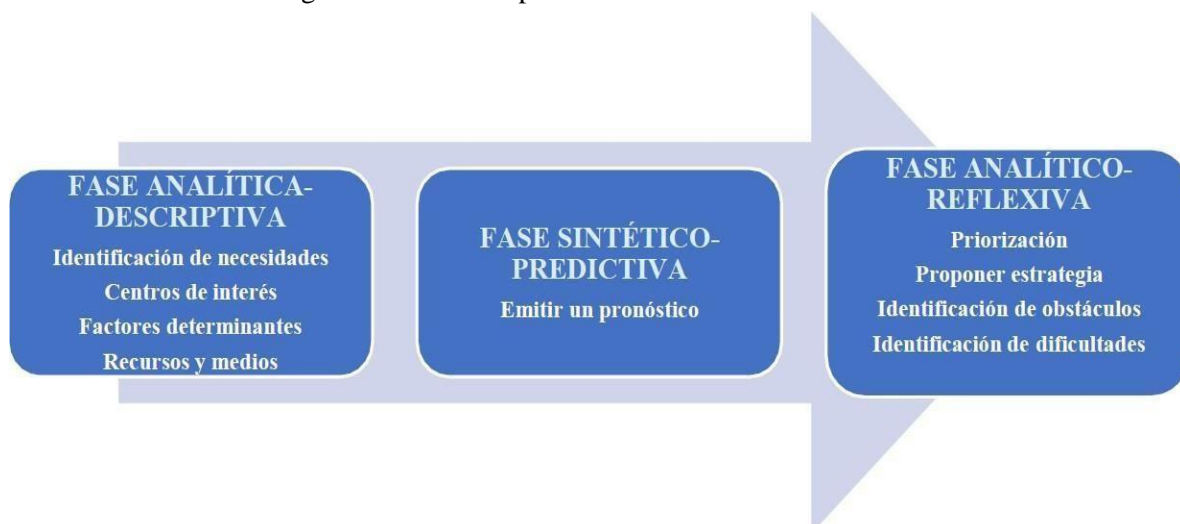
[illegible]

FASE ANALÍTICA-DESCRIPTIVA
Identificación de necesidades
Centros de interés
Factores determinantes
Recursos y medios

FASE SINTÉTICO-PREDICTIVA
Emitir un pronóstico

FASE ANALÍTICO-REFLEXIVA
Priorización
Proponer estrategia
Identificación de obstáculos
Identificación de dificultades